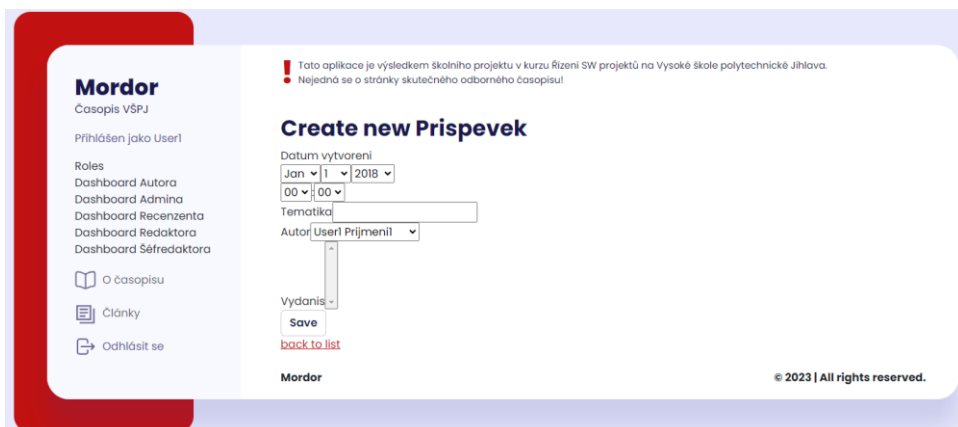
Mordor
Časopis VŠPJ

Přihlášen jako User1

Roles
Dashboard Autora
Dashboard Admina
Dashboard Recenzenta
Dashboard Redaktora
Dashboard Šéfredaktora

O časopisu

Články

Odhlásit se

Tato aplikace je výsledkem školního projektu v kurzu Řízení SW projektů na Vysoké škole polytechnické Jihlava.
Nejedná se o stránky skutečného odborného časopisu!

Create new Prispevek

Datum vytvoreni
Jan 1 2018
00 : 00
Tematika
Autor User1 Prijmeni1

Vydanis

Save

back to list

Mordor

© 2023 | All rights reserved.